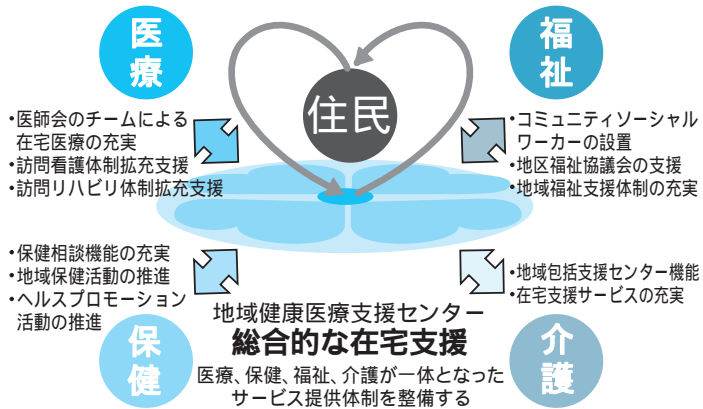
医療

福祉

住民

・医師会のチームによる在宅医療の充実
・訪問看護体制拡充支援
・訪問リハビリ体制拡充支援

・コミュニティソーシャルワーカーの設置
・地区福祉協議会の支援
・地域福祉支援体制の充実

・保健相談機能の充実
・地域保健活動の推進
・ヘルスプロモーション活動の推進

・地域包括支援センター機能
・在宅支援サービスの充実

地域健康医療支援センター
総合的な在宅支援
医療、保健、福祉、介護が一体となったサービス提供体制を整備する

保健

介護